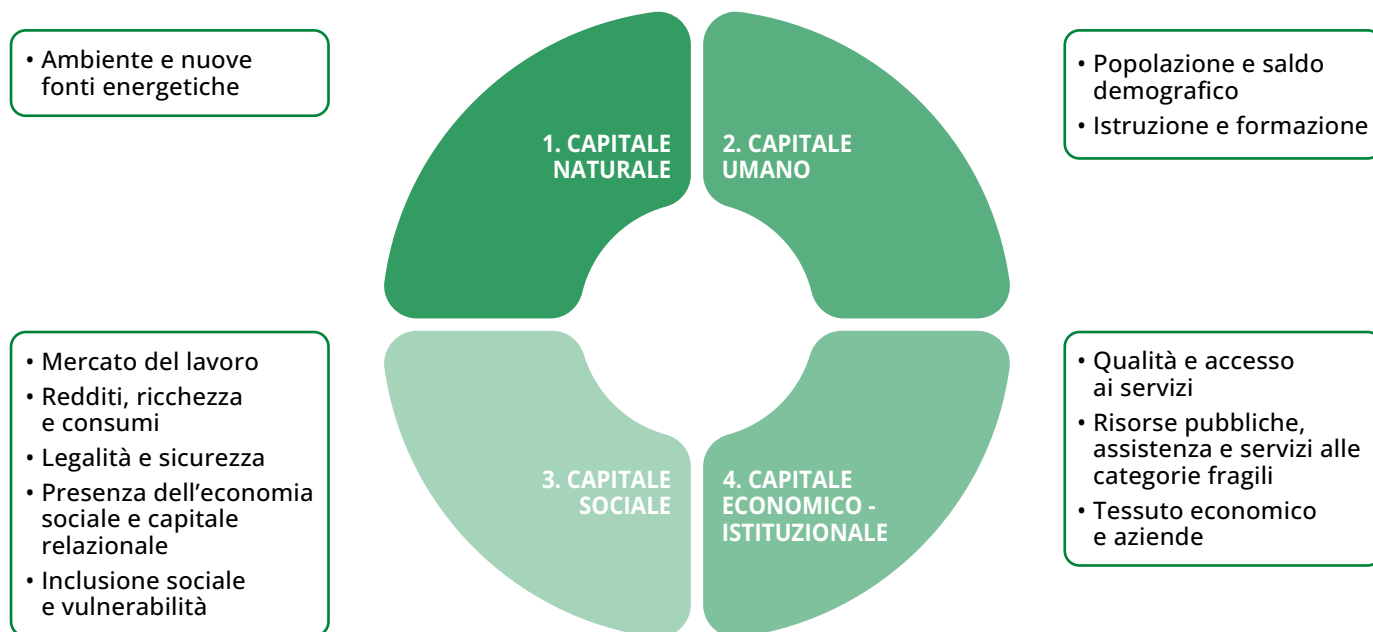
• Ambiente e nuove fonti energetiche

1. CAPITALE NATURALE

2. CAPITALE UMANO

• Popolazione e saldo demografico
• Istruzione e formazione

• Mercato del lavoro
• Redditi, ricchezza e consumi
• Legalità e sicurezza
• Presenza dell'economia sociale e capitale relazionale
• Inclusione sociale e vulnerabilità

3. CAPITALE SOCIALE

4. CAPITALE ECONOMICO - ISTITUZIONALE

• Qualità e accesso ai servizi
• Risorse pubbliche, assistenza e servizi alle categorie fragili
• Tessuto economico e aziende